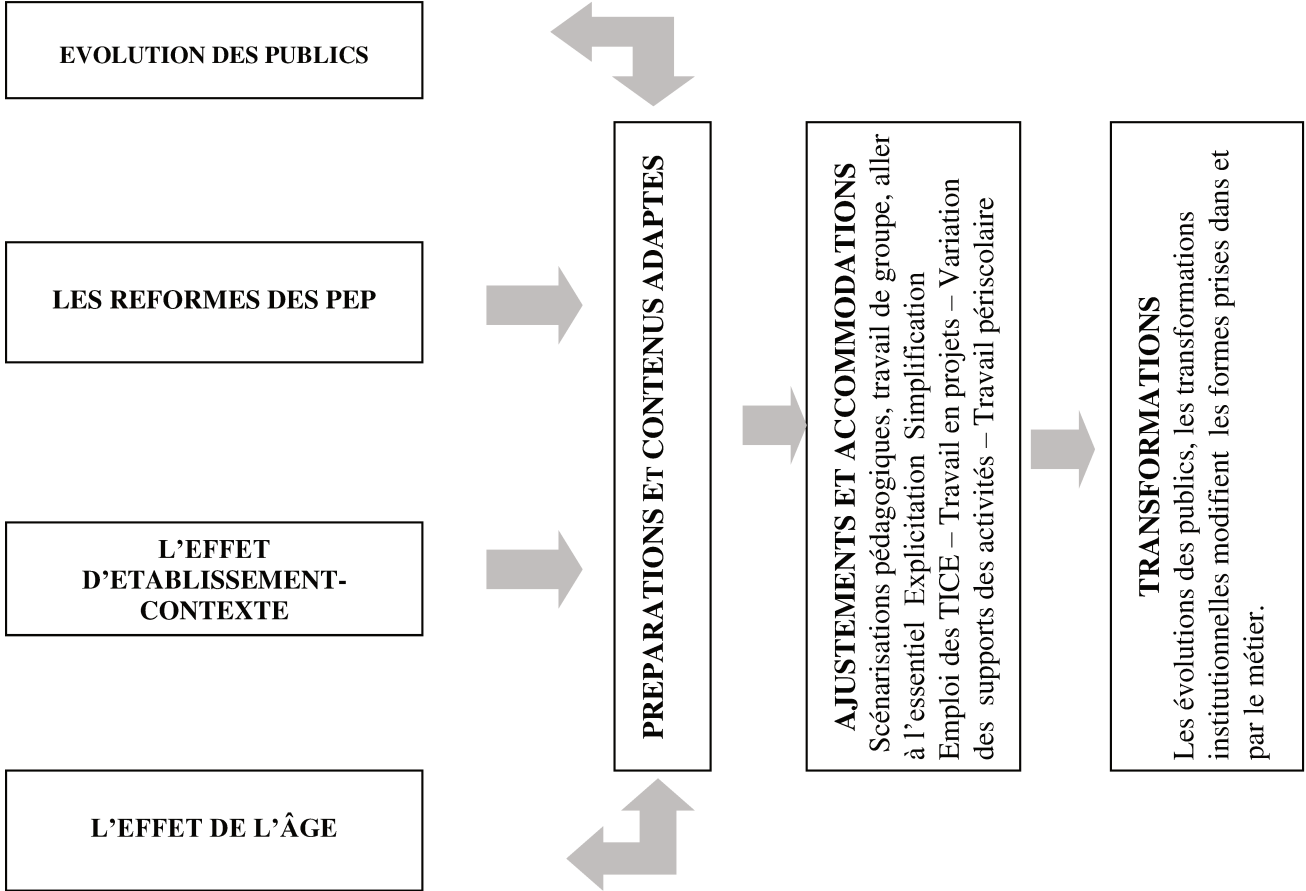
EVOLUTION DES PUBLICS

LES REFORMES DES PEP

L'EFFET D'ETABLISSEMENT-CONTEXTE

L'EFFET DE L'ÂGE

PREPARATIONS ET CONTENUS ADAPTES

AJUSTEMENTS ET ACCOMMODATIONS
Scénarisations pédagogiques, travail de groupe, aller à l'essentiel Explicitation Simplification Emploi des TICE – Travail en projets – Variation des supports des activités – Travail périscolaire

TRANSFORMATIONS
Les évolutions des publics, les transformations institutionnelles modifient les formes prises dans et par le métier.